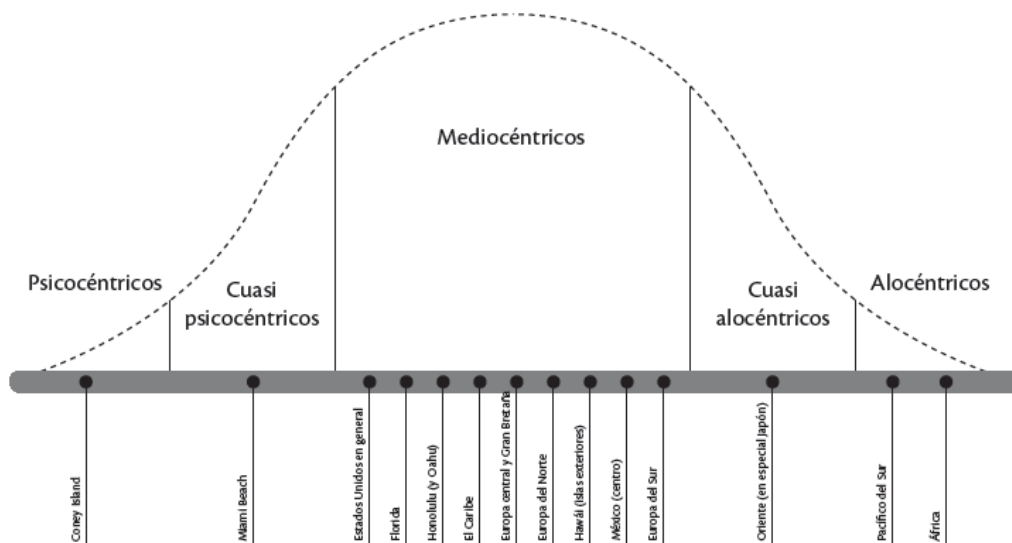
Mediocéntricos

Psicocéntricos

Cuasi psicocéntricos

Cuasi alocéntricos

Alocéntricos

Coney Island

Miami Beach

Estados Unidos en general

Florida

Honolulu (y Oahu)

El Caribe

Europa central y Gran Bretaña

Europa del Norte

Hawái (islas exteriores)

México (centro)

Europa del Sur

Oriente (en especial Japón)

Pacífico del Sur

África